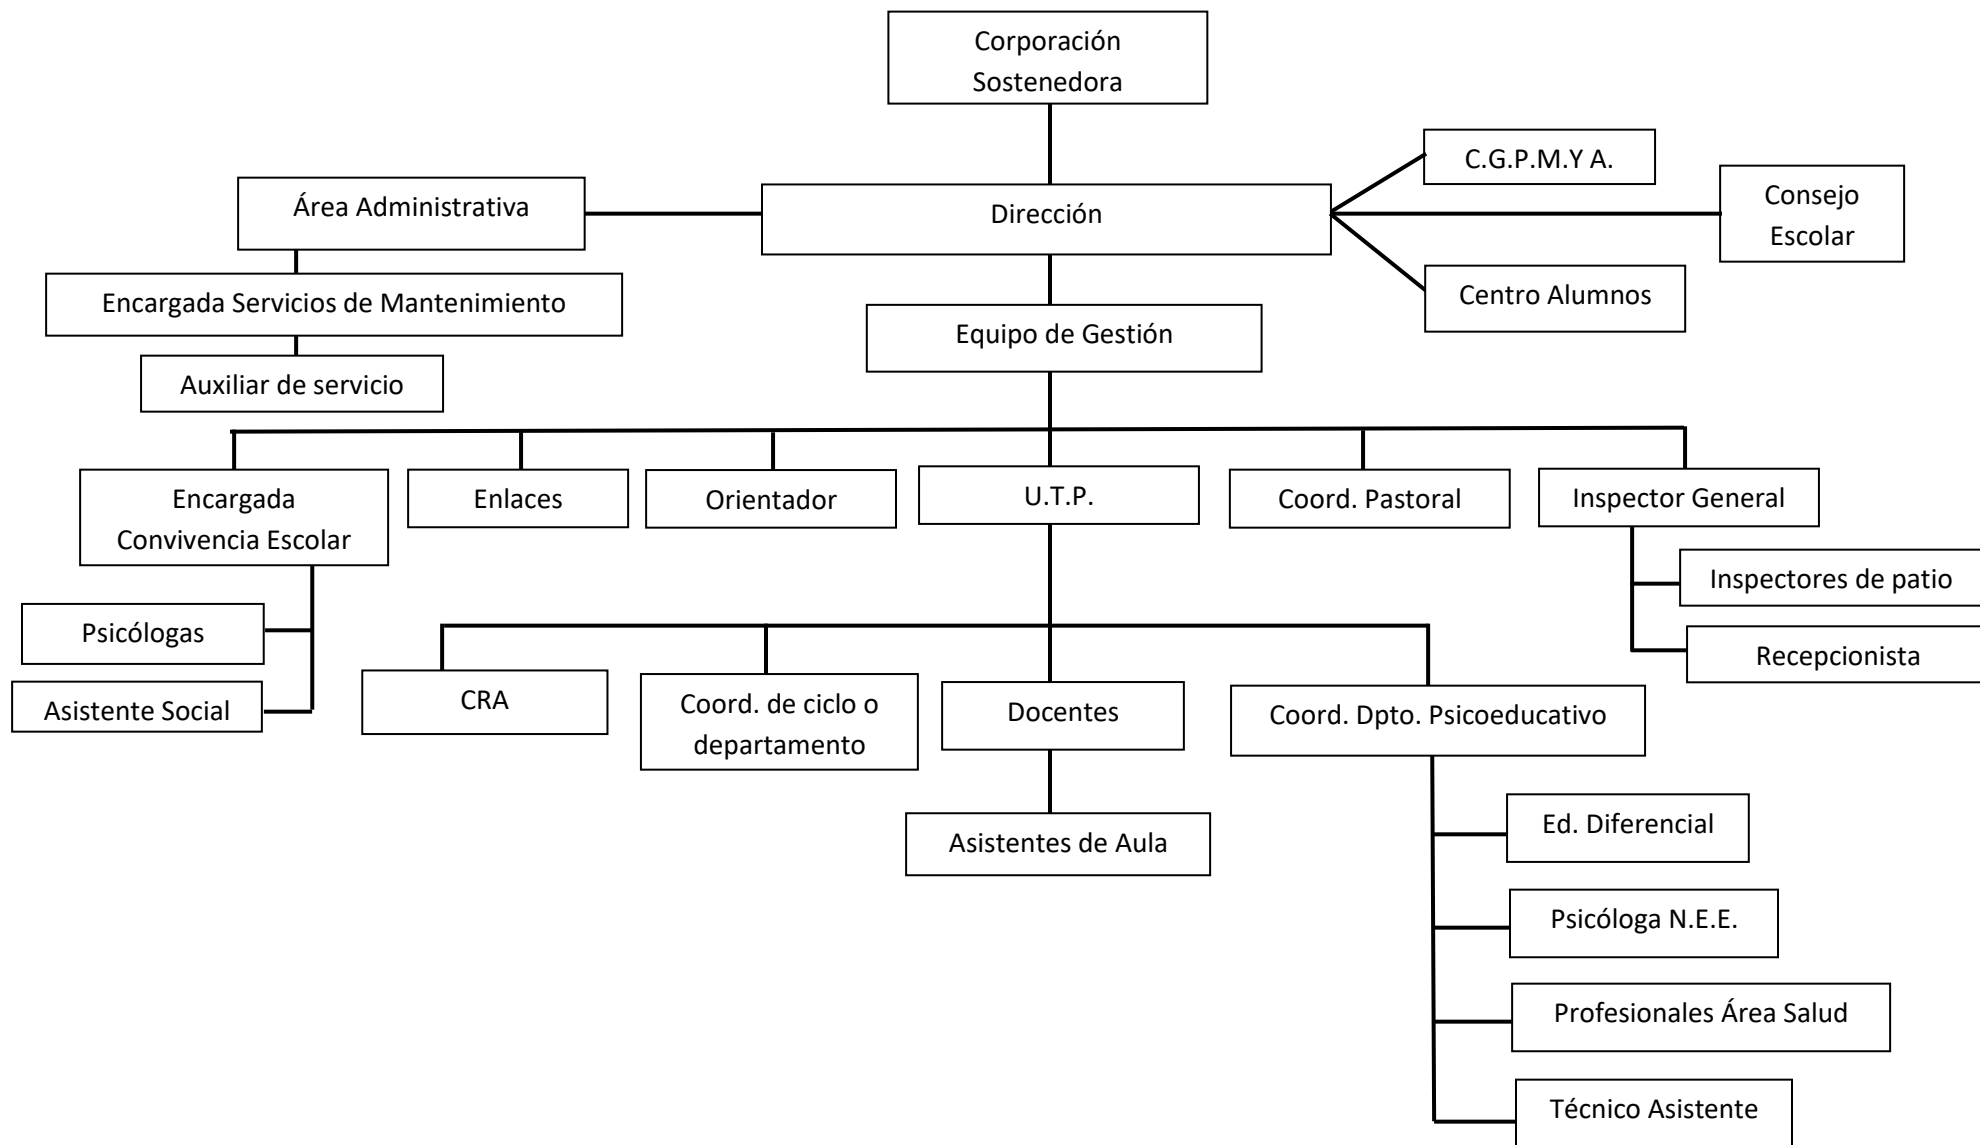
Corporación Sostenedora

C.G.P.M.Y A.

Área Administrativa

Dirección

Consejo Escolar

Encargada Servicios de Mantenimiento

Centro Alumnos

Equipo de Gestión

Auxiliar de servicio

Encargada Convivencia Escolar

Enlaces

Orientador

U.T.P.

Coord. Pastoral

Inspector General

Inspectores de patio

Psicólogas

Recepcionista

Asistente Social

CRA

Coord. de ciclo o departamento

Docentes

Coord. Dpto. Psicoeducativo

Asistentes de Aula

Ed. Diferencial

Psicóloga N.E.E.

Profesionales Área Salud

Técnico Asistente